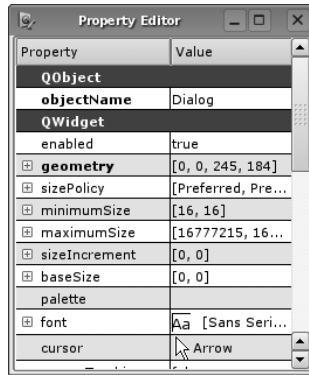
Property Editor

| Property | Value |
|---|---|
| QObject | |
| objectName | Dialog |
| QWidget | |
| enabled | true |
| ⊞ geometry | [0, 0, 245, 184] |
| ⊞ sizePolicy | [Preferred, Pre... |
| ⊞ minimumSize | [16, 16] |
| ⊞ maximumSize | [16777215, 16... |
| ⊞ sizeIncrement | [0, 0] |
| ⊞ baseSize | [0, 0] |
| palette | |
| ⊞ font | Aa [Sans Seri... |
| cursor | Arrow |